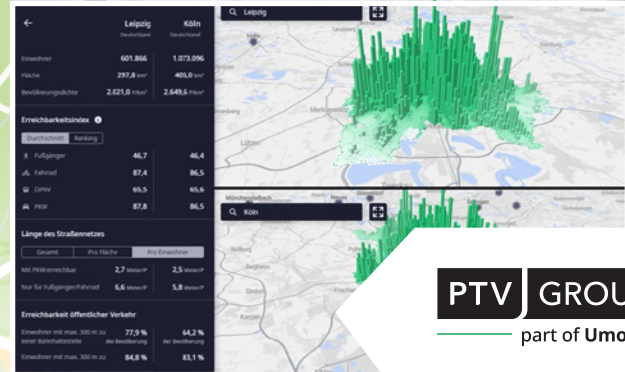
←

Leipzig Deutschland | Köln Deutschland

Einwohner 601.866 1.073.096

Fläche 297,8 km² 405,0 km²

Bevölkerungsdichte 2.021,0 P/km² 2.649,6 P/km²

Erreichbarkeitsindex

Durchschnitt Ranking

Fußgänger 46,7 46,4

Fahrrad 87,4 86,5

ÖPNV 65,5 65,6

PKW 87,8 86,5

Länge des Straßennetzes

Gesamt Pro Fläche Pro Einwohner

Mit PKW erreichbar 2,7 Meter/P 2,5 Meter/P

Nur für Fußgänger/Fahrrad 6,6 Meter/P 5,8 Meter/P

Erreichbarkeit öffentlicher Verkehr

Einwohner mit max. 300 m zu einer Bahnhaltestelle 77,9 % der Bevölkerung 64,2 % der Bevölkerung

Einwohner mit max. 300 m zu 84,8 % 83,1 %

Leipzig

Halle

Lützen

Köln

Mönchengladbach

Bergisch Gladbach

Kerpen

PTV GROU

part of Umo